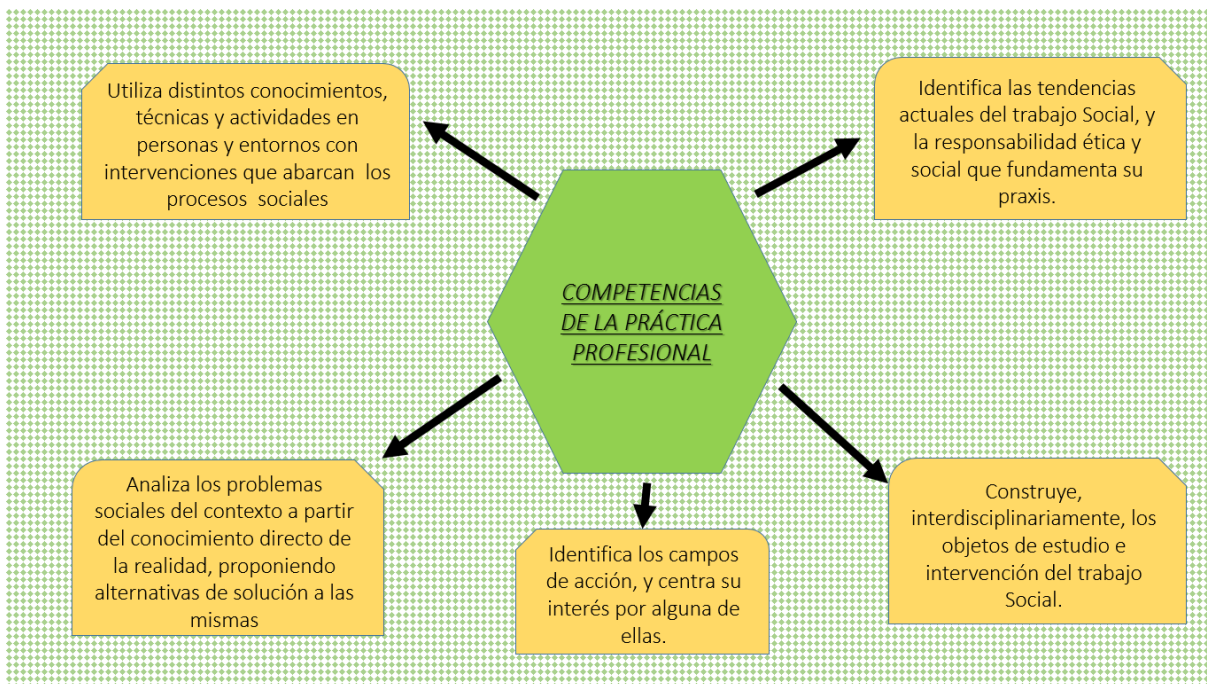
COMPETENCIAS DE LA PRÁCTICA PROFESIONAL

Utiliza distintos conocimientos, técnicas y actividades en personas y entornos con intervenciones que abarcan los procesos sociales

Identifica las tendencias actuales del trabajo Social, y la responsabilidad ética y social que fundamenta su praxis.

Analiza los problemas sociales del contexto a partir del conocimiento directo de la realidad, proponiendo alternativas de solución a las mismas

Identifica los campos de acción, y centra su interés por alguna de ellas.

Construye, interdisciplinariamente, los objetos de estudio e intervención del trabajo Social.